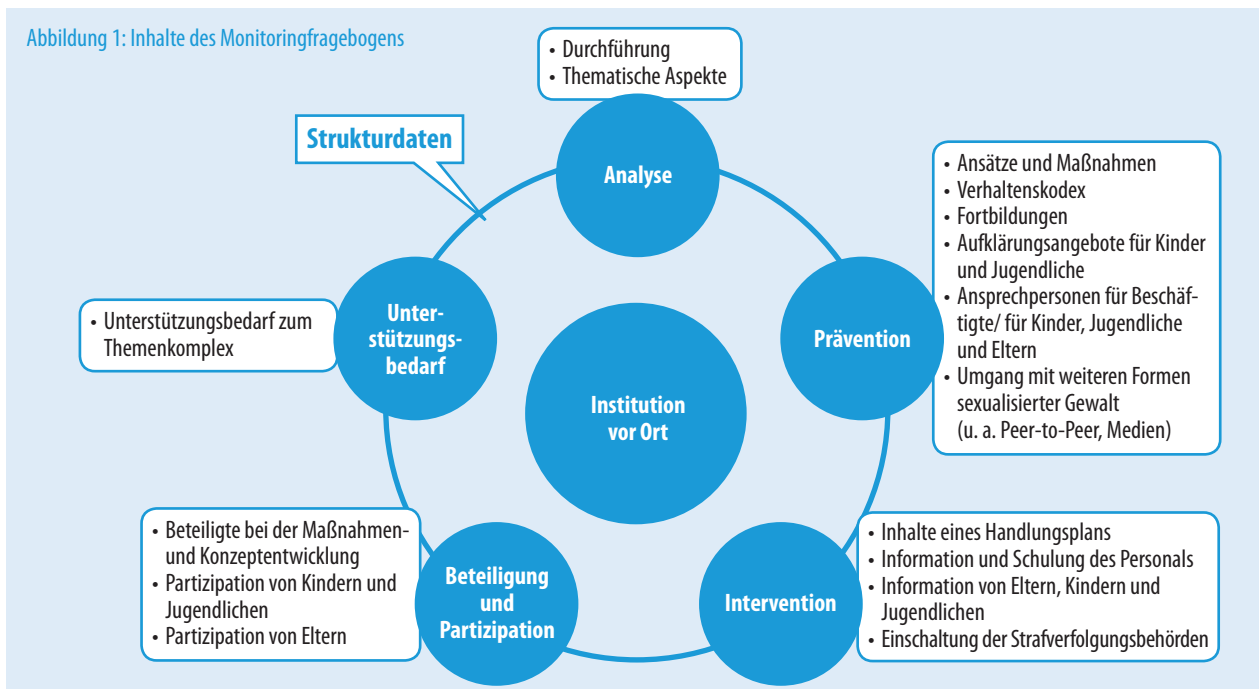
Abbildung 1: Inhalte des Monitoringfragebogens

• Durchführung
• Thematische Aspekte

Strukturdaten

Analyse

• Ansätze und Maßnahmen
• Verhaltenskodex
• Fortbildungen
• Aufklärungsangebote für Kinder und Jugendliche
• Ansprechpersonen für Beschäftigte/ für Kinder, Jugendliche und Eltern
• Umgang mit weiteren Formen sexualisierter Gewalt (u. a. Peer-to-Peer, Medien)

• Unterstützungsbedarf zum Themenkomplex

Unterstützungsbedarf

Prävention

Institution vor Ort

• Beteiligte bei der Maßnahmen- und Konzeptentwicklung
• Partizipation von Kindern und Jugendlichen
• Partizipation von Eltern

Beteiligung und Partizipation

Intervention

• Inhalte eines Handlungsplans
• Information und Schulung des Personals
• Information von Eltern, Kindern und Jugendlichen
• Einschaltung der Strafverfolgungsbehörden